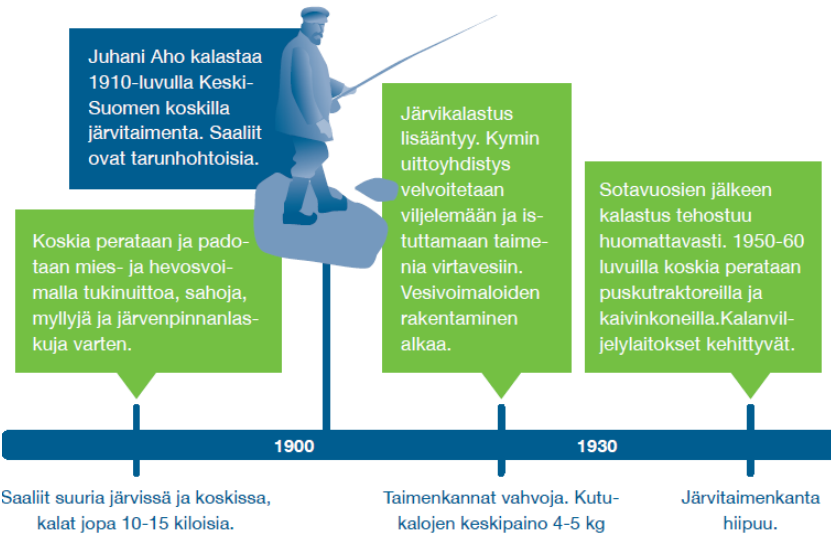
Juhani Aho kalastaa 1910-luvulla Keski-Suomen koskilla järvitaimenta. Saaliit ovat tarunhohtoisia.

Koskia perataan ja padotaan mies- ja hevosvoimalla tukinuittoa, sahoja, myllyjä ja järvenpinnanlaskuja varten.

Järvikalastus lisääntyy. Kymin uittoyhdistys velvoitetaan viljelemään ja istuttamaan taimenia virtavesiin. Vesivoimaloiden rakentaminen alkaa.

Sotavuosien jälkeen kalastus tehostuu huomattavasti. 1950-60 luvuilla koskia perataan puskutraktoreilla ja kaivinkoneilla.Kalanviljelylaitokset kehittyvät.

1900

1930

Saaliit suuria järvissä ja koskissa, kalat jopa 10-15 kiloisia.

Taimenkannat vahvoja. Kutukalojen keskipaino 4-5 kg

Järvitaimenkanta hiipuu.